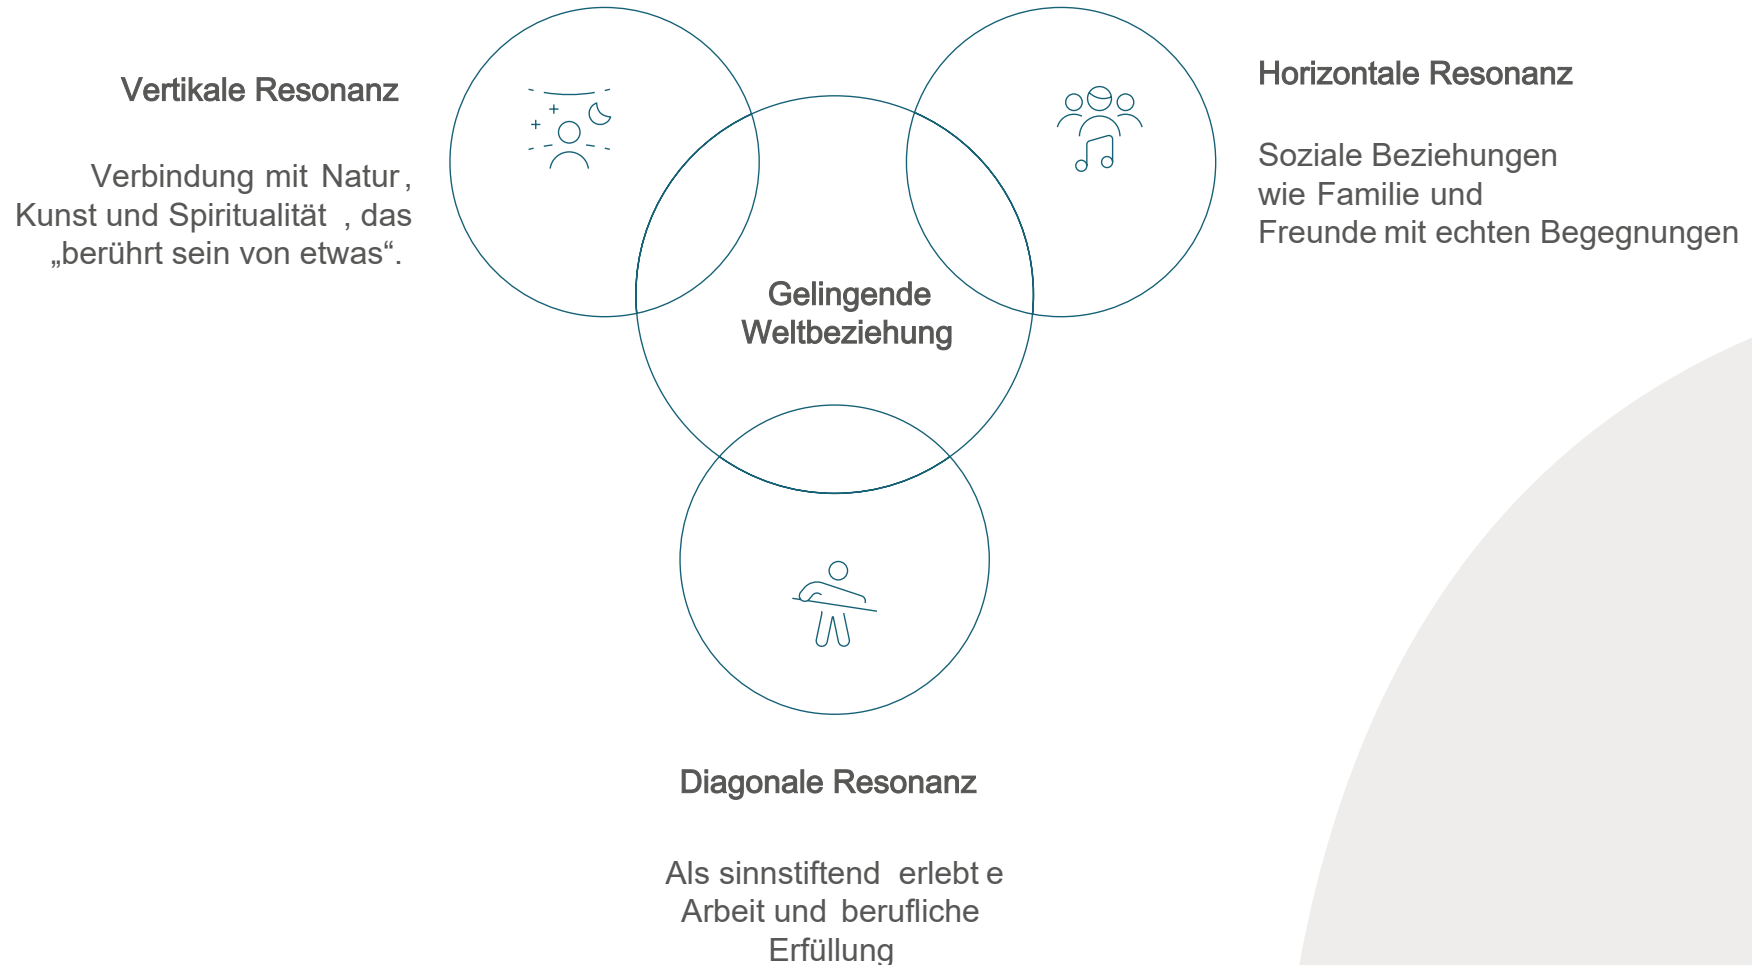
Vertikale Resonanz

Verbindung mit Natur, Kunst und Spiritualität, das „berührt sein von etwas“.

Gelingende Weltbeziehung

Horizontale Resonanz

Soziale Beziehungen wie Familie und Freunde mit echten Begegnungen

Diagonale Resonanz

Als sinnstiftend erlebte Arbeit und berufliche Erfüllung